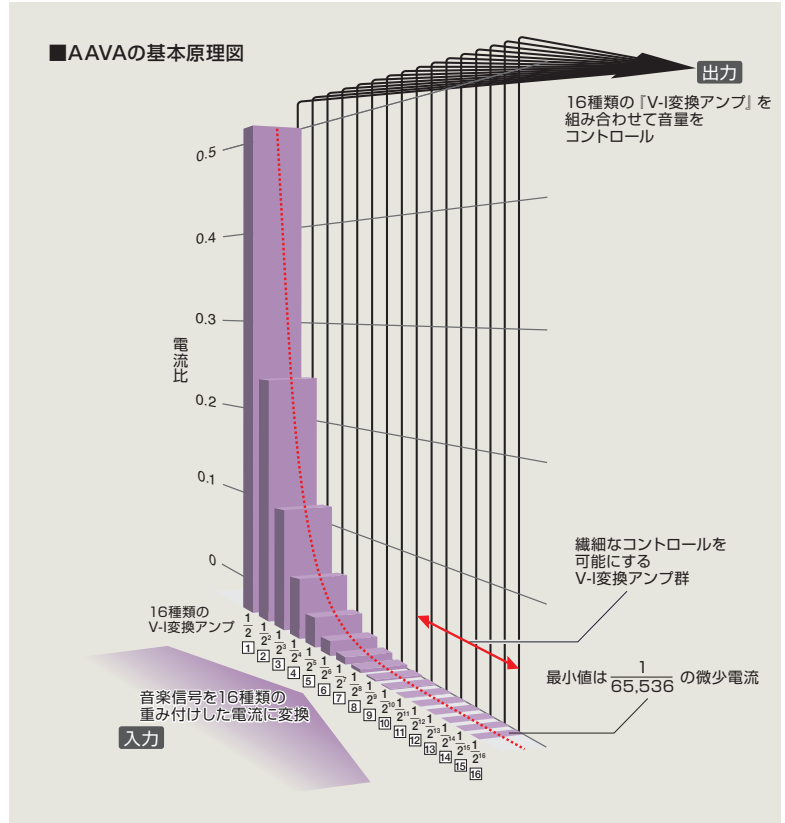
■AAVAの基本原理図

出力

16種類の『V-I変換アンプ』を組み合わせて音量をコントロール

電流比

0.5
0.4
0.3
0.2
0.1
0

繊細なコントロールを可能にするV-I変換アンプ群

16種類のV-I変換アンプ

$\frac{1}{2}$ 1
$\frac{1}{2^2}$ 2
$\frac{1}{2^3}$ 3
$\frac{1}{2^4}$ 4
$\frac{1}{2^5}$ 5
$\frac{1}{2^6}$ 6
$\frac{1}{2^7}$ 7
$\frac{1}{2^8}$ 8
$\frac{1}{2^9}$ 9
$\frac{1}{2^{10}}$ 10
$\frac{1}{2^{11}}$ 11
$\frac{1}{2^{12}}$ 12
$\frac{1}{2^{13}}$ 13
$\frac{1}{2^{14}}$ 14
$\frac{1}{2^{15}}$ 15
$\frac{1}{2^{16}}$ 16

最小値は $\frac{1}{65,536}$ の微少電流

音楽信号を16種類の重み付けした電流に変換

入力